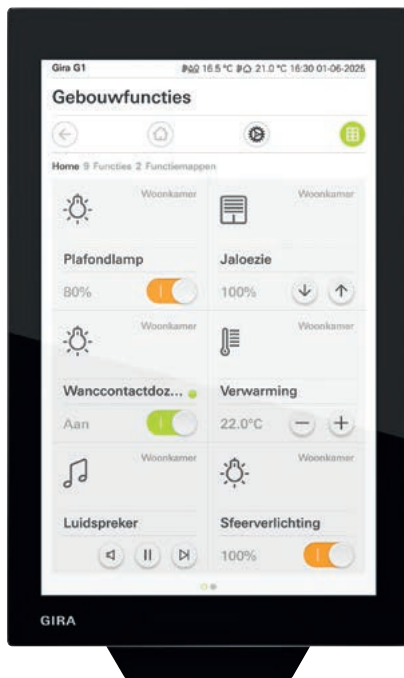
Gira G1 16.5 °C 21.0 °C 16:30 01-06-2025

Gebouwfuncties

Home 9 Functies 2 Functiemappen

Woonkamer
Plafondlamp
80%

Woonkamer
Jaloezie
100%

Woonkamer
Wanccontactdoz...
Aan

Woonkamer
Verwarming
22.0°C

Woonkamer
Luidspreker

Woonkamer
Sfeerverlichting
100%

GIRA